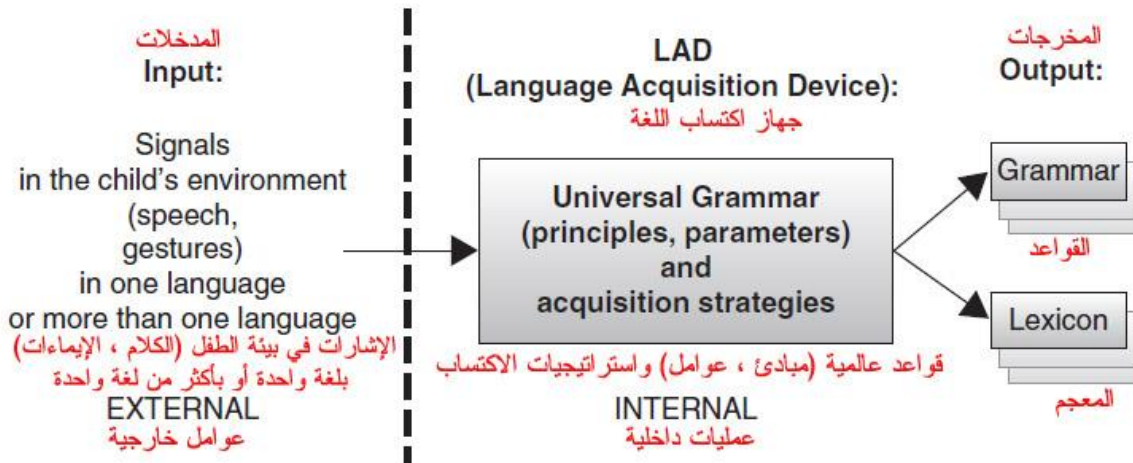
المدخلات
Input:

Signals
in the child's environment
(speech,
gestures)
in one language
or more than one language
الإشارات في بيئة الطفل (الكلام ، الإيماءات)
بلغة واحدة أو بأكثر من لغة واحدة
EXTERNAL
عوامل خارجية

LAD
(Language Acquisition Device):
جهاز اكتساب اللغة

Universal Grammar
(principles, parameters)
and
acquisition strategies

قواعد عالمية (مبادئ ، عوامل) واستراتيجيات الاكتساب
INTERNAL
عمليات داخلية

المخرجات
Output:

Grammar
القواعد

Lexicon
المعجم